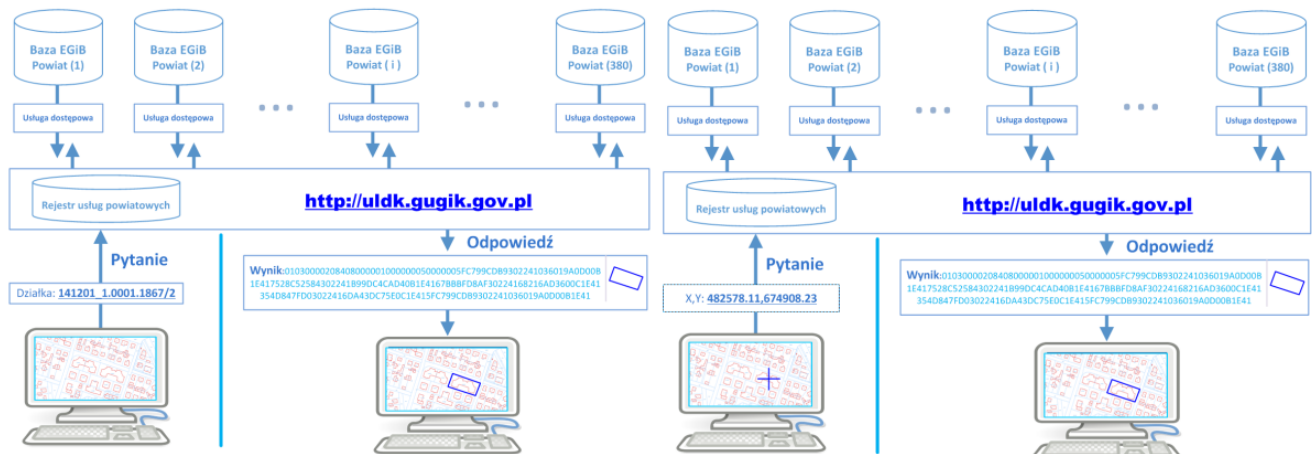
Baza EGiB Powiat (1)

Baza EGiB Powiat (2)

Baza EGiB Powiat ( i )

Baza EGiB Powiat (380)

Usługa dostępowa

Usługa dostępowa

Usługa dostępowa

Usługa dostępowa

Rejestr usług powiatowych

http://uldk.gugik.gov.pl

Pytanie

Działka: 141201_1.0001.1867/2

Odpowiedź

Wynik:0103000020840800000100000005000000 5FC799CDB9302241036019A0D00B1E417528C52584302241B99DC4CAD40B1E4167BBBFD8AF30224168216AD3600C1E41354D847FD03022416DA43DC75E0C1E415FC799CDB9302241036019A0D00B1E41

Baza EGiB Powiat (1)

Baza EGiB Powiat (2)

Baza EGiB Powiat ( i )

Baza EGiB Powiat (380)

Usługa dostępowa

Usługa dostępowa

Usługa dostępowa

Usługa dostępowa

Rejestr usług powiatowych

http://uldk.gugik.gov.pl

Pytanie

X,Y: 482578.11,674908.23

Odpowiedź

Wynik:0103000020840800000100000005000000 5FC799CDB9302241036019A0D00B1E417528C52584302241B99DC4CAD40B1E4167BBBFD8AF30224168216AD3600C1E41354D847FD03022416DA43DC75E0C1E415FC799CDB9302241036019A0D00B1E41